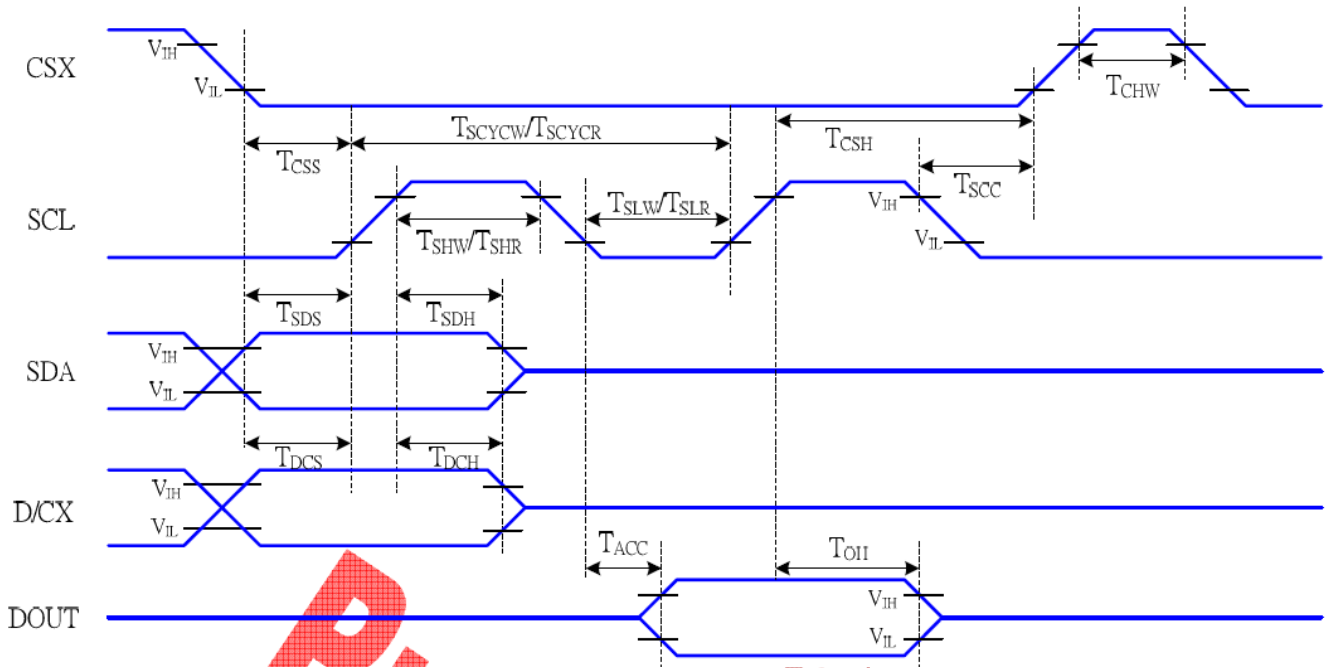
CSX

$V_{IH}$

$V_{IL}$

$T_{CHW}$

$T_{SCYCW}/T_{SCYCR}$

$T_{CSS}$

$T_{CSH}$

$T_{SCC}$

SCL

$T_{SLW}/T_{SLR}$

$V_{IH}$

$T_{SHW}/T_{SHR}$

$V_{IL}$

$T_{SDS}$

$T_{SDH}$

SDA

$V_{IH}$

$V_{IL}$

$T_{DCS}$

$T_{DCH}$

D/CX

$V_{IH}$

$V_{IL}$

$T_{ACC}$

$T_{OH}$

DOUT

$V_{IH}$

$V_{IL}$